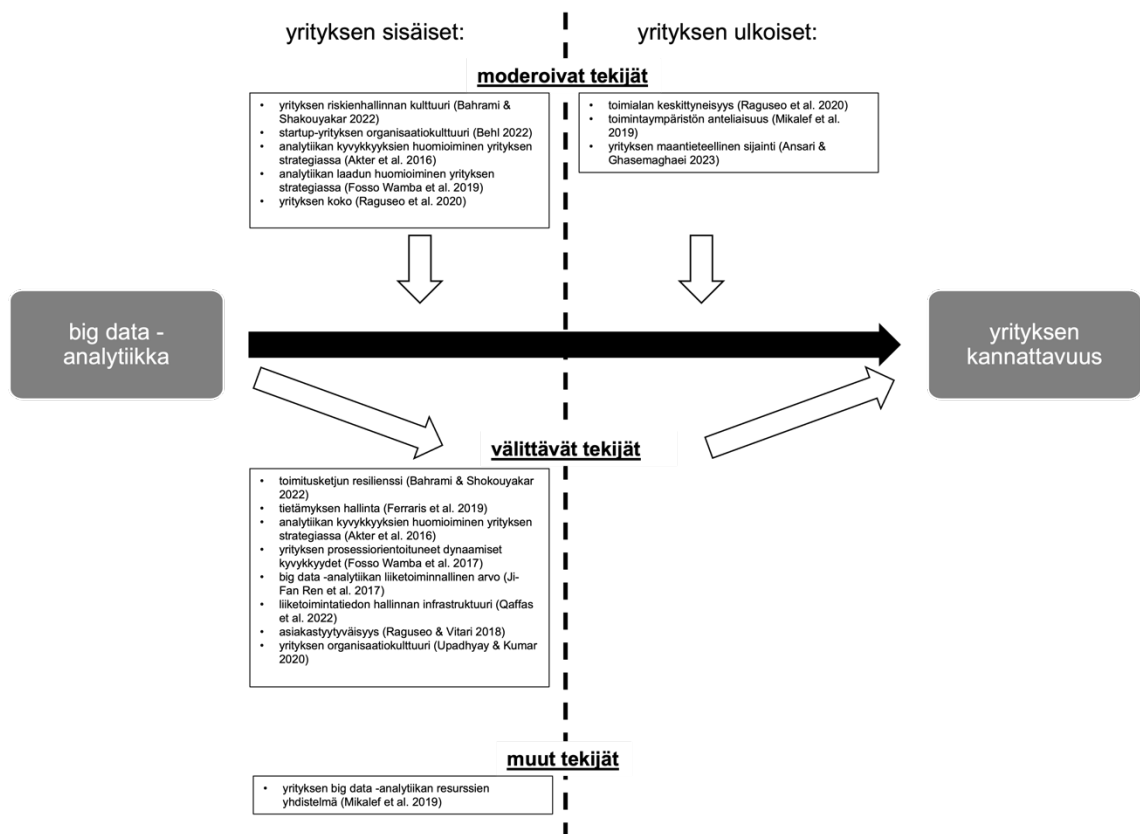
yrityksen sisäiset:

yrityksen ulkoiset:

moderoivat tekijät

- yrityksen riskienhallinnan kulttuuri (Bahrami & Shakouyakar 2022)
- startup-yrityksen organisaatiokulttuuri (Behl 2022)
- analytiikan kyvykkyyksien huomioiminen yrityksen strategiassa (Akter et al. 2016)
- analytiikan laadun huomioiminen yrityksen strategiassa (Fosso Wamba et al. 2019)
- yrityksen koko (Raguseo et al. 2020)

- toimialan keskittyneisyys (Raguseo et al. 2020)
- toimintaympäristön anteliaisuus (Mikalef et al. 2019)
- yrityksen maantieteellinen sijainti (Ansari & Ghasemaghaei 2023)

big data -analytiikka

yrityksen kannattavuus

välittävät tekijät

- toimitusketjun resilienssi (Bahrami & Shokouyakar 2022)
- tietämyksen hallinta (Ferraris et al. 2019)
- analytiikan kyvykkyyksien huomioiminen yrityksen strategiassa (Akter et al. 2016)
- yrityksen prosessiorientoituneet dynaamiset kyvykkyydet (Fosso Wamba et al. 2017)
- big data -analytiikan liiketoiminnallinen arvo (Ji-Fan Ren et al. 2017)
- liiketoimintatiedon hallinnan infrastruktuuri (Qaffas et al. 2022)
- asiakastyytyväisyys (Raguseo & Vitari 2018)
- yrityksen organisaatiokulttuuri (Upadhyay & Kumar 2020)

muut tekijät

- yrityksen big data -analytiikan resurssien yhdistelmä (Mikalef et al. 2019)